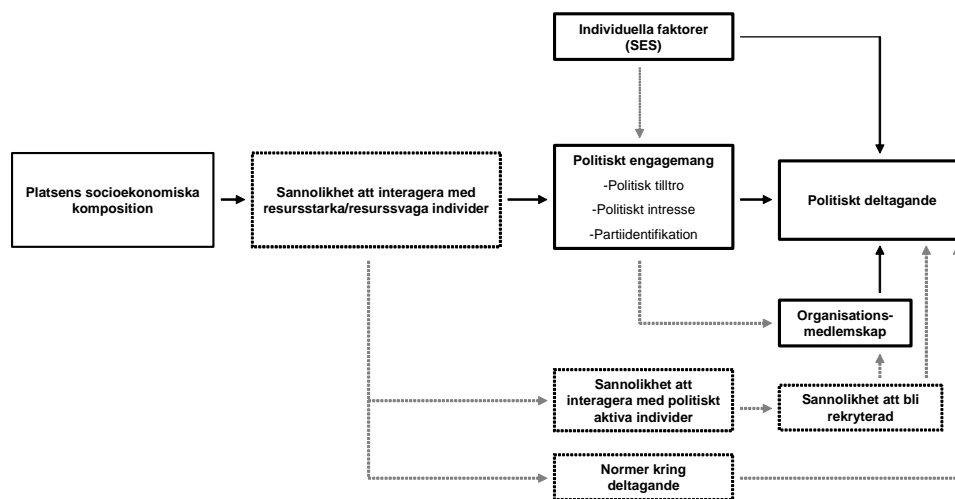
Individuella faktorer (SES)

Platsens socioekonomiska komposition

Sannolikhet att interagera med resursstarka/resurssvaga individer

Politiskt engagemang
-Politisk tilltro
-Politiskt intresse
-Partiidentifikation

Politiskt deltagande

Organisations-medlemskap

Sannolikhet att interagera med politiskt aktiva individer

Sannolikhet att bli rekryterad

Normer kring deltagande